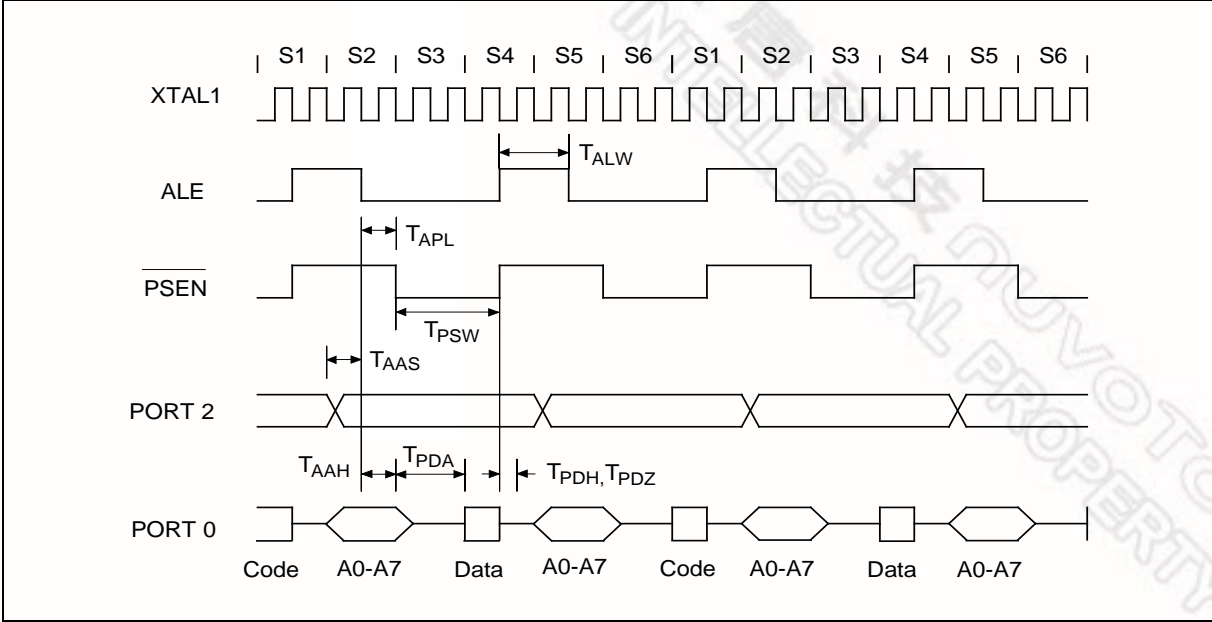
S1 S2 S3 S4 S5 S6 S1 S2 S3 S4 S5 S6

XTAL1

$T_{ALW}$

ALE

$T_{APL}$

$\overline{PSEN}$

$T_{PSW}$

$T_{AAS}$

PORT 2

$T_{AAH}$ $T_{PDA}$ $T_{PDH}, T_{PDZ}$

PORT 0

Code A0-A7 Data A0-A7 Code A0-A7 Data A0-A7

NUVOTON INTELLECTUAL PROPERTY